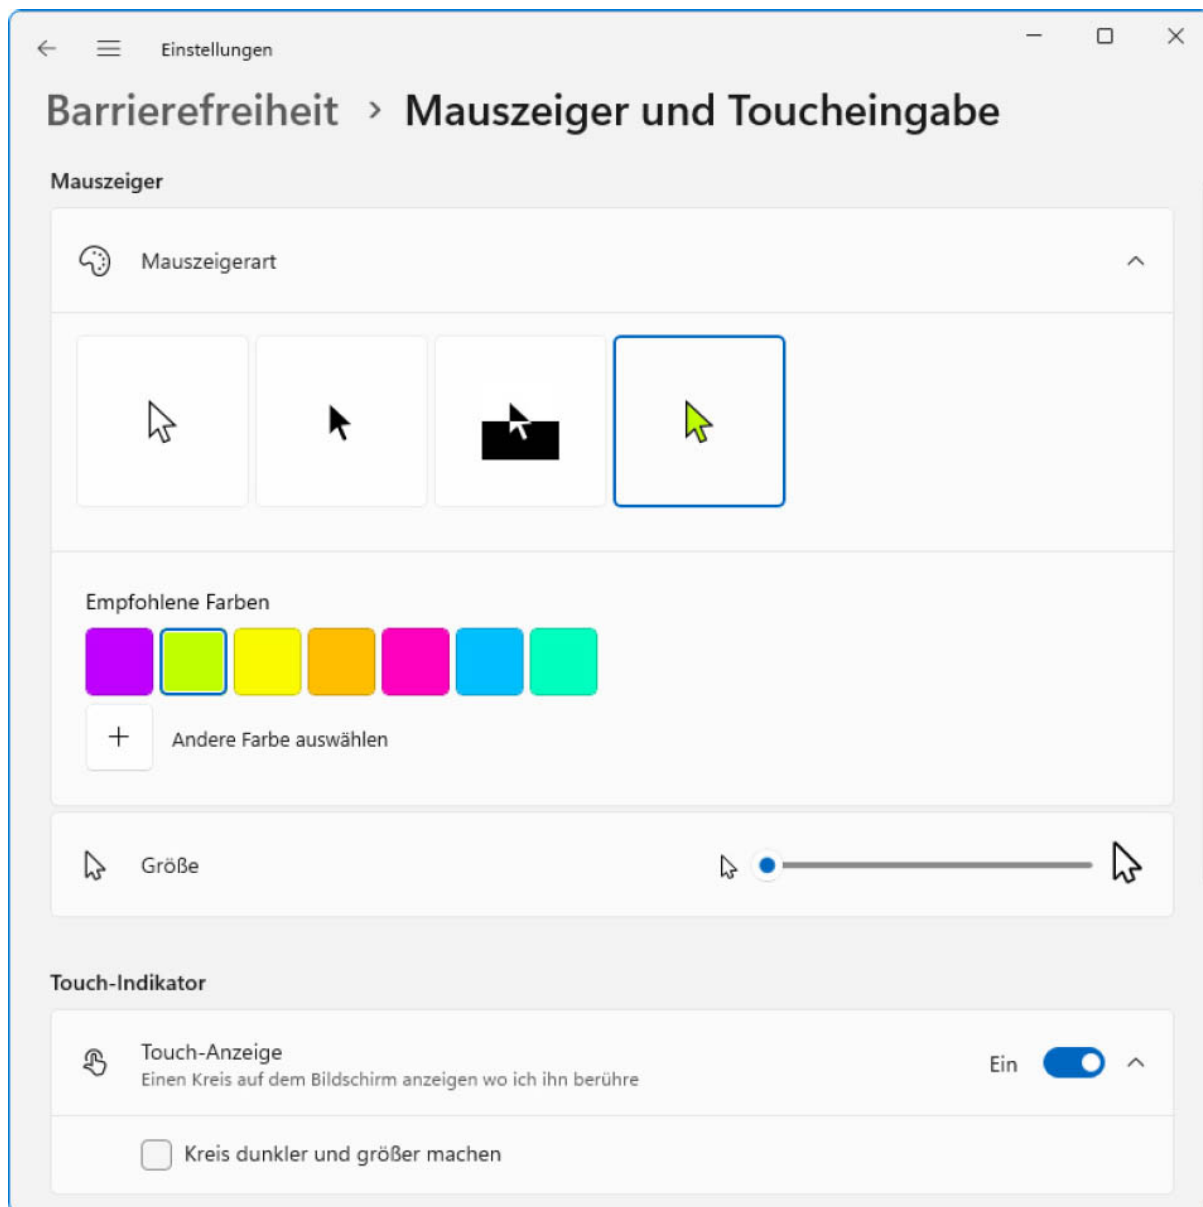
Einstellungen

Barrierefreiheit › Mauszeiger und Toucheingabe

Mauszeiger

Mauszeigerart

Empfohlene Farben

+ Andere Farbe auswählen

Größe

Touch-Indikator

Touch-Anzeige
Einen Kreis auf dem Bildschirm anzeigen wo ich ihn berühre

Ein

Kreis dunkler und größer machen